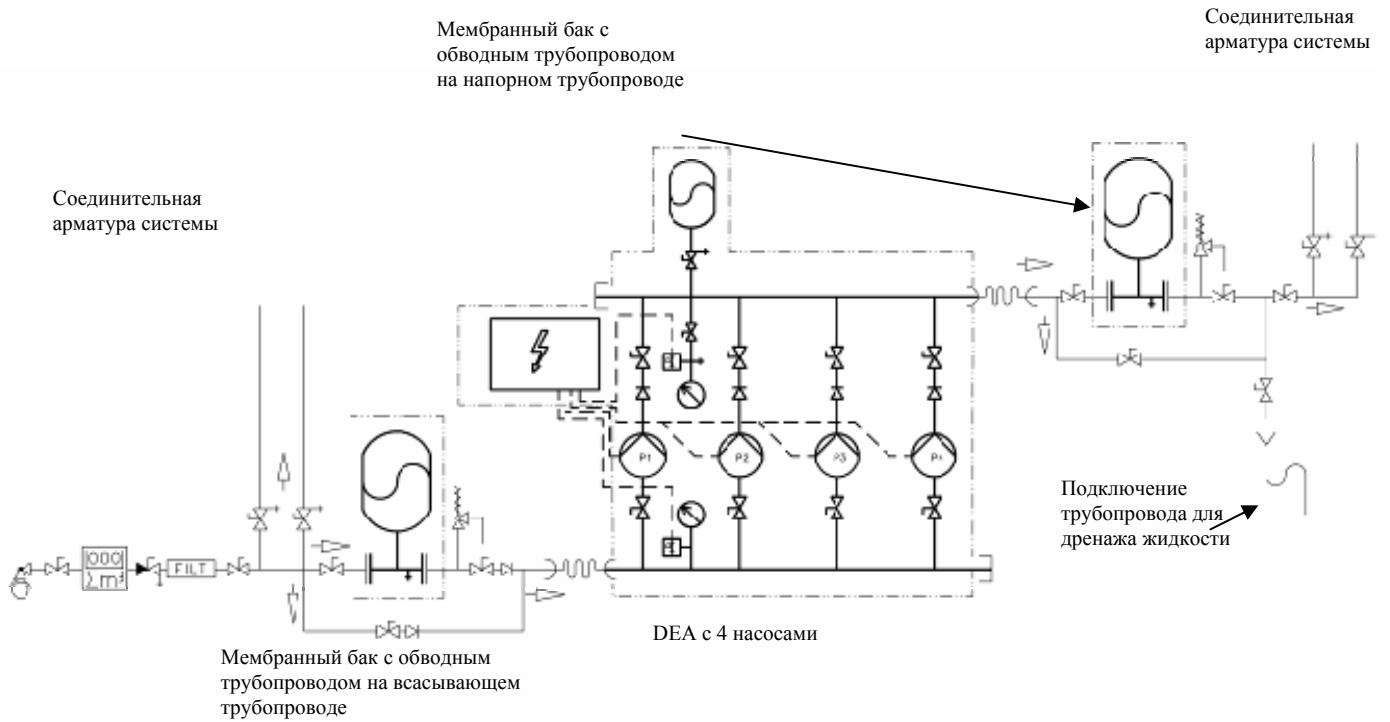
Мембранный бак с обводным трубопроводом на напорном трубопроводе

Соединительная арматура системы

Соединительная арматура системы

P1

P2

P3

P4

000
$\sum m^3$

FILT

Подключение трубопровода для дренажа жидкости

DEA с 4 насосами

Мембранный бак с обводным трубопроводом на всасывающем трубопроводе